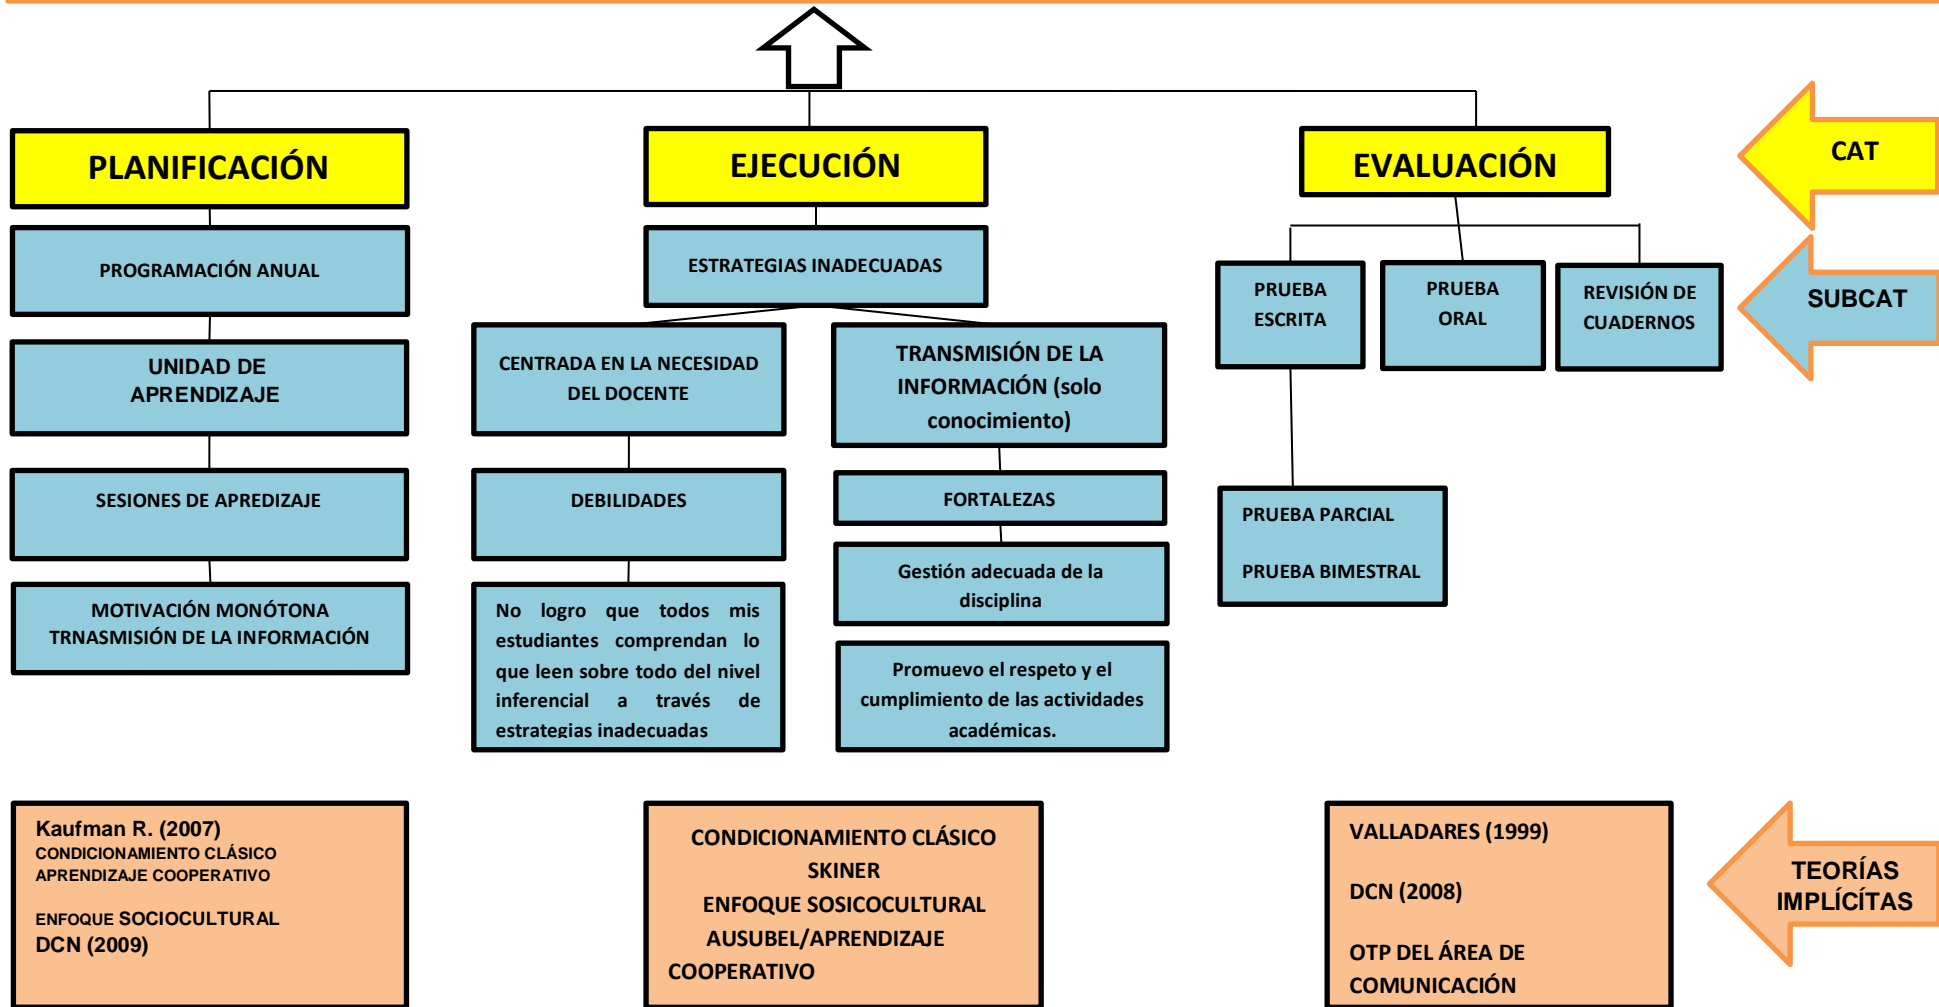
PLANIFICACIÓN

PROGRAMACIÓN ANUAL

UNIDAD DE APRENDIZAJE

SESIONES DE APREDIZAJE

MOTIVACIÓN MONÓTONA TRNASMISIÓN DE LA INFORMACIÓN

EJECUCIÓN

ESTRATEGIAS INADECUADAS

CENTRADA EN LA NECESIDAD DEL DOCENTE

DEBILIDADES

No logro que todos mis estudiantes comprendan lo que leen sobre todo del nivel inferencial a través de estrategias inadecuadas

TRANSMISIÓN DE LA INFORMACIÓN (solo conocimiento)

FORTALEZAS

Gestión adecuada de la disciplina

Promuevo el respeto y el cumplimiento de las actividades académicas.

EVALUACIÓN

PRUEBA ESCRITA

PRUEBA ORAL

REVISIÓN DE CUADERNOS

PRUEBA PARCIAL

PRUEBA BIMESTRAL

CAT

SUBCAT

Kaufman R. (2007)
CONDICIONAMIENTO CLÁSICO
APRENDIZAJE COOPERATIVO

ENFOQUE SOCIOCULTURAL
DCN (2009)

CONDICIONAMIENTO CLÁSICO
SKINER
ENFOQUE SOSICOCULTURAL
AUSUBEL/APRENDIZAJE COOPERATIVO

VALLADARES (1999)

DCN (2008)

OTP DEL ÁREA DE COMUNICACIÓN

TEORÍAS IMPLÍCITAS